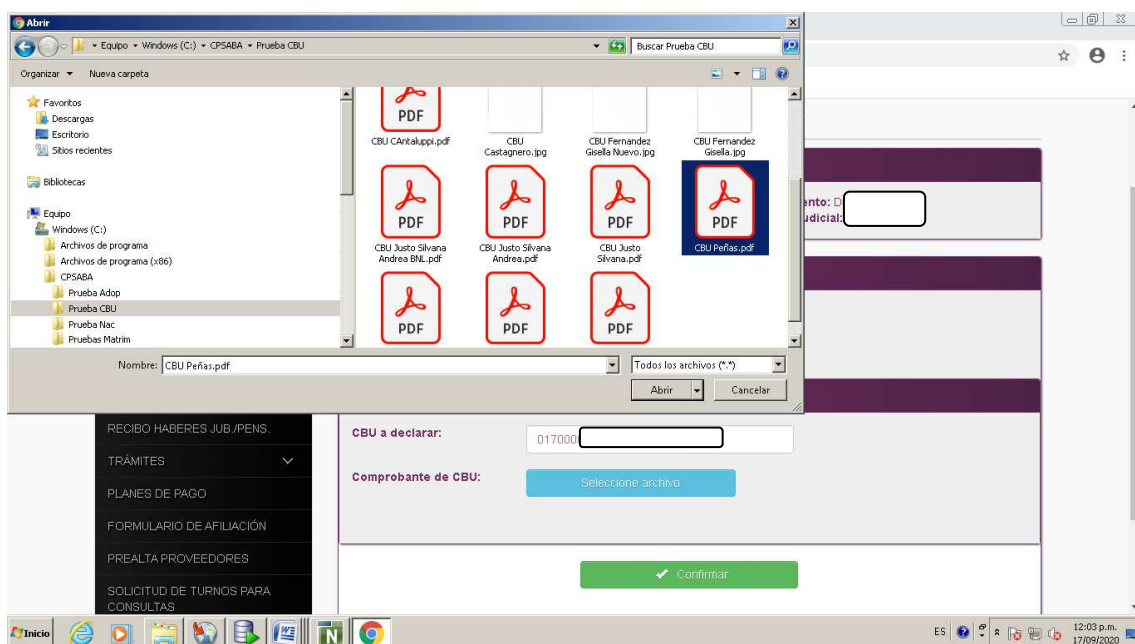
Abrir

Equipo ▸ Windows (C:) ▸ CPSABA ▸ Prueba CBU

Buscar Prueba CBU

Organizar ▾ Nueva carpeta

Favoritos
Descargas
Escritorio
Sitios recientes

Bibliotecas

Equipo
Windows (C:)
Archivos de programa
Archivos de programa (x86)
CPSABA
Prueba Adop
Prueba CBU
Prueba Nac
Pruebas Matrim

PDF
CBU CAntaluppi.pdf
CBU Castagnero.jpg
CBU Fernandez Gisella Nuevo.jpg
CBU Fernandez Gisella.jpg

PDF
CBU Justo Silvana Andrea BNL.pdf
PDF
CBU Justo Silvana Andrea.pdf
PDF
CBU Justo Silvana.pdf
PDF
CBU Peñas.pdf

PDF
PDF
PDF

Nombre: CBU Peñas.pdf
Todos los archivos (*.*)
Abrir
Cancelar

ento: D
udicial:

RECIBO HABERES JUB./PENS.
TRÁMITES
PLANES DE PAGO
FORMULARIO DE AFILIACIÓN
PREALTA PROVEEDORES
SOLICITUD DE TURNOS PARA CONSULTAS

CBU a declarar:
017000
Comprobante de CBU:
Seleccione archivo

Confirmar

Inicio
ES
12:03 p.m.
17/09/2020